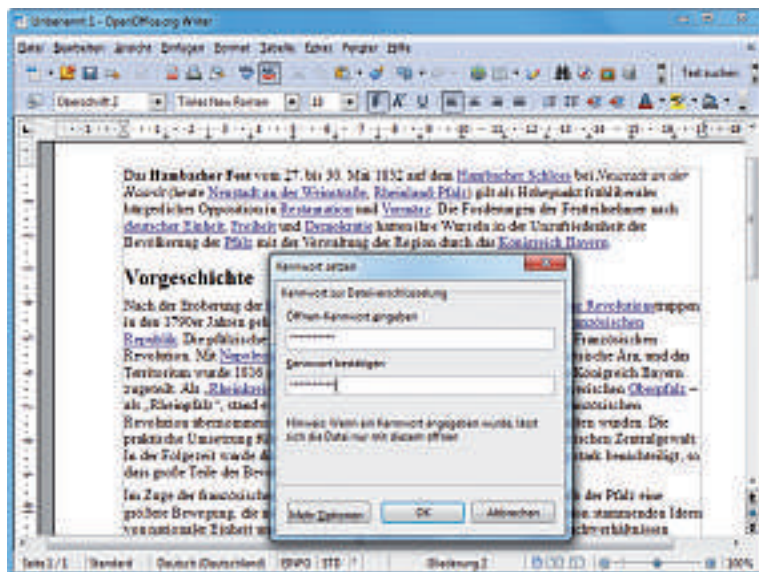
Unbenannt 1 - OpenOffice.org Writer

Datei Bearbeiten Ansicht Einfügen Format Tabelle Extras Fenster Hilfe

Text suchen

Überschrift 2 | Times New Roman | 18

Das Hambacher Fest vom 27. bis 30. Mai 1832 auf dem Hambacher Schloss bei Neustadt an der Haardt (heute Neustadt an der Weinstraße, Rheinland-Pfalz) gilt als Höhepunkt frühliberaler bürgerlicher Opposition in Restauration und Vormärz. Die Forderungen der Festteilnehmer nach deutscher Einheit, Freiheit und Demokratie hatten ihre Wurzeln in der Unzufriedenheit der Bevölkerung der Pfalz mit der Verwaltung der Region durch das Königreich Bayern.

Vorgeschichte

Nach der Eroberung der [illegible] Revolutionstruppen in den 1790er Jahren geh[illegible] französischen Republik. Die pfälzische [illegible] Französischen Revolution. Mit Napoleon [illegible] sische Ära, und das Territorium wurde 1816 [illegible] Königreich Bayern zugeteilt. Als „Rheinkreis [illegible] dischen Oberpfalz – als „Rheinpfalz", stand e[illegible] anzösischen Revolution übernomme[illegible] den wurden. Die praktische Umsetzung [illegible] ischen Zentralgewalt. In der Folgezeit wurde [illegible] stark benachteiligt, so dass große Teile der Bev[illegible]

Im Zuge der französischen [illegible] der Pfalz eine größere Bewegung, die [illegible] stammenden Ideen von nationaler Einheit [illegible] verhältnissen

Kennwort setzen

Kennwort zur Dateiverschlüsselung

Öffnen-Kennwort eingeben

**********

Kennwort bestätigen

**********

Hinweis: Wenn ein Kennwort angegeben wurde, lässt sich die Datei nur mit diesem öffnen

Mehr Optionen | OK | Abbrechen

Seite 1 / 1 | Standard | Deutsch (Deutschland) | EINFG | STD | * | Überschrift 2 | 100%